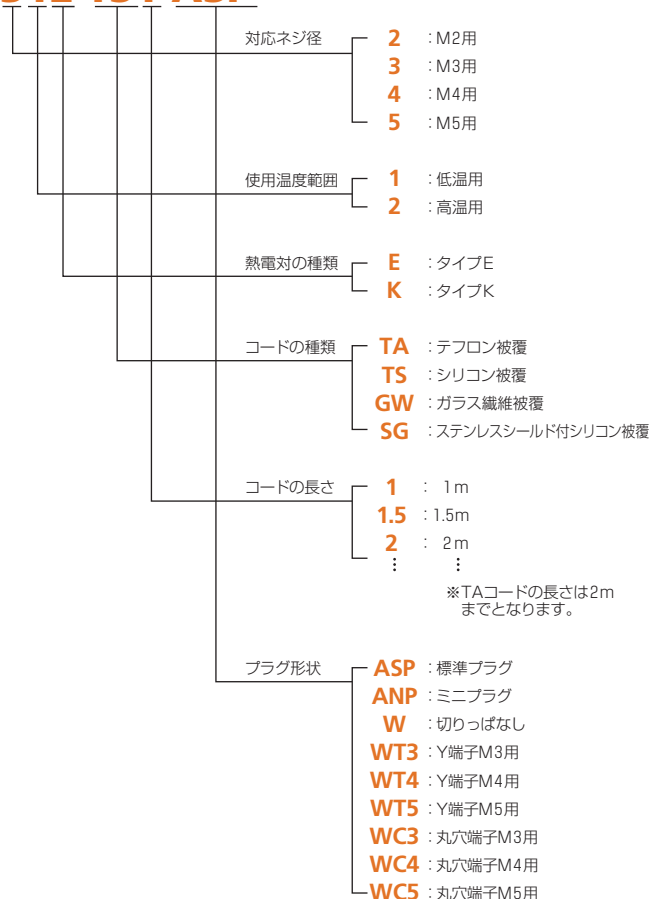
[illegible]

対応ネジ径
2 : M2用
3 : M3用
4 : M4用
5 : M5用

使用温度範囲
1 : 低温用
2 : 高温用

熱電対の種類
E : タイプE
K : タイプK

コードの種類
TA : テフロン被覆
TS : シリコン被覆
GW : ガラス繊維被覆
SG : ステンレスシールド付シリコン被覆

コードの長さ
1 : 1m
1.5 : 1.5m
2 : 2m
⋮ ⋮
※TAコードの長さは2mまでとなります。

プラグ形状
ASP : 標準プラグ
ANP : ミニプラグ
W : 切りっぱなし
WT3 : Y端子M3用
WT4 : Y端子M4用
WT5 : Y端子M5用
WC3 : 丸穴端子M3用
WC4 : 丸穴端子M4用
WC5 : 丸穴端子M5用